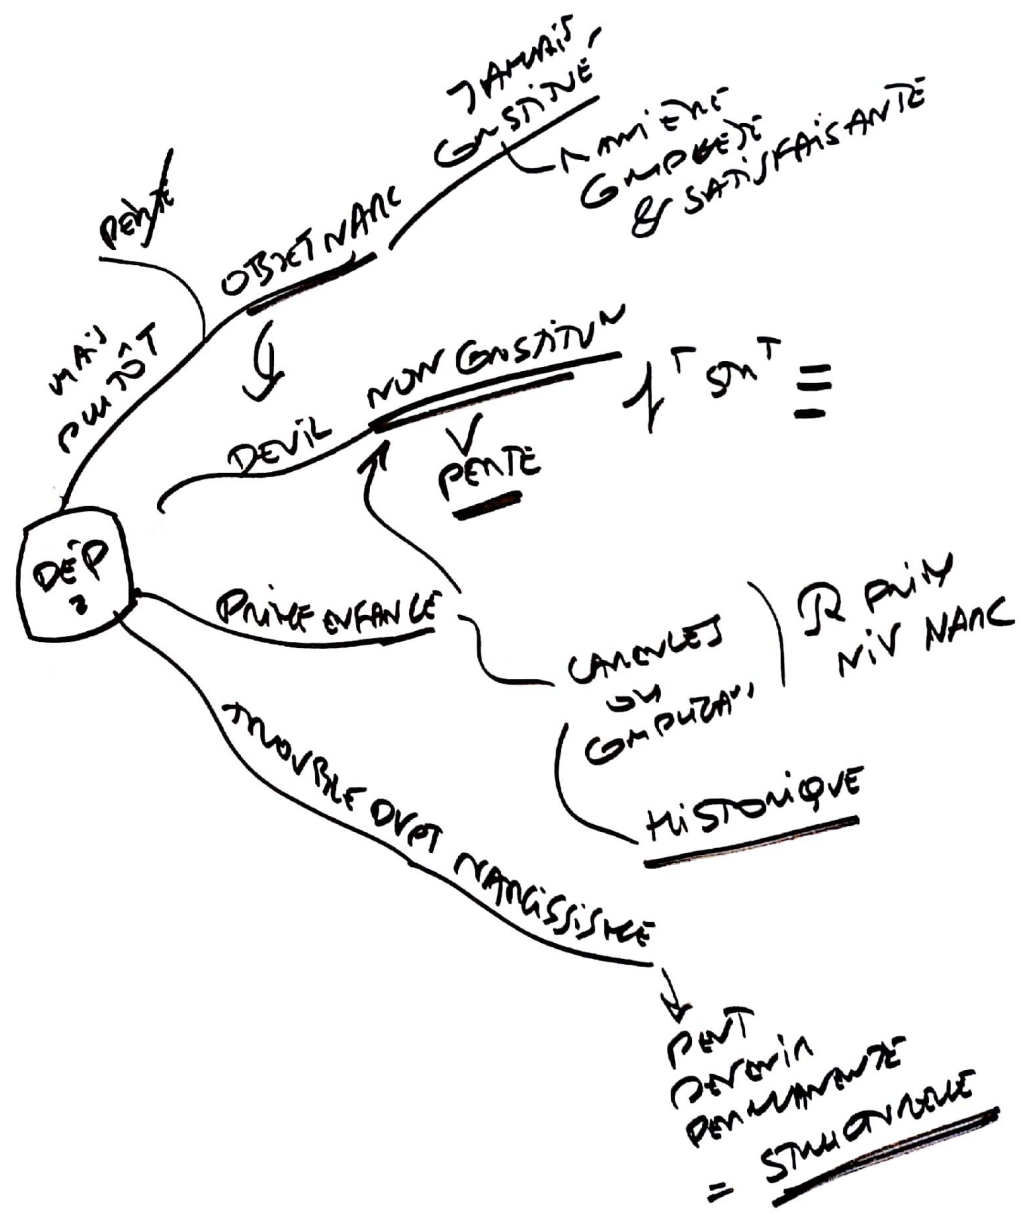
DÉP 2

perte

MAIS PLUTÔT

OBJET NARC

JAMAIS CONSTITUÉ

MANIÈRE COMPLÈTE & SATISFAISANTE

DEUIL

NON CONSTITUÉ

PERTE

$\frac{1}{2}$ ST$^T$ =

PRIME ENFANCE

CARENCES OU COMPLICATIONS

RÉPAR NIV NARC

HISTORIQUE

TROUBLE ORGT NARCISSIQUE

PEUT DEVENIR PERMANENTE = STRUCTURELLE